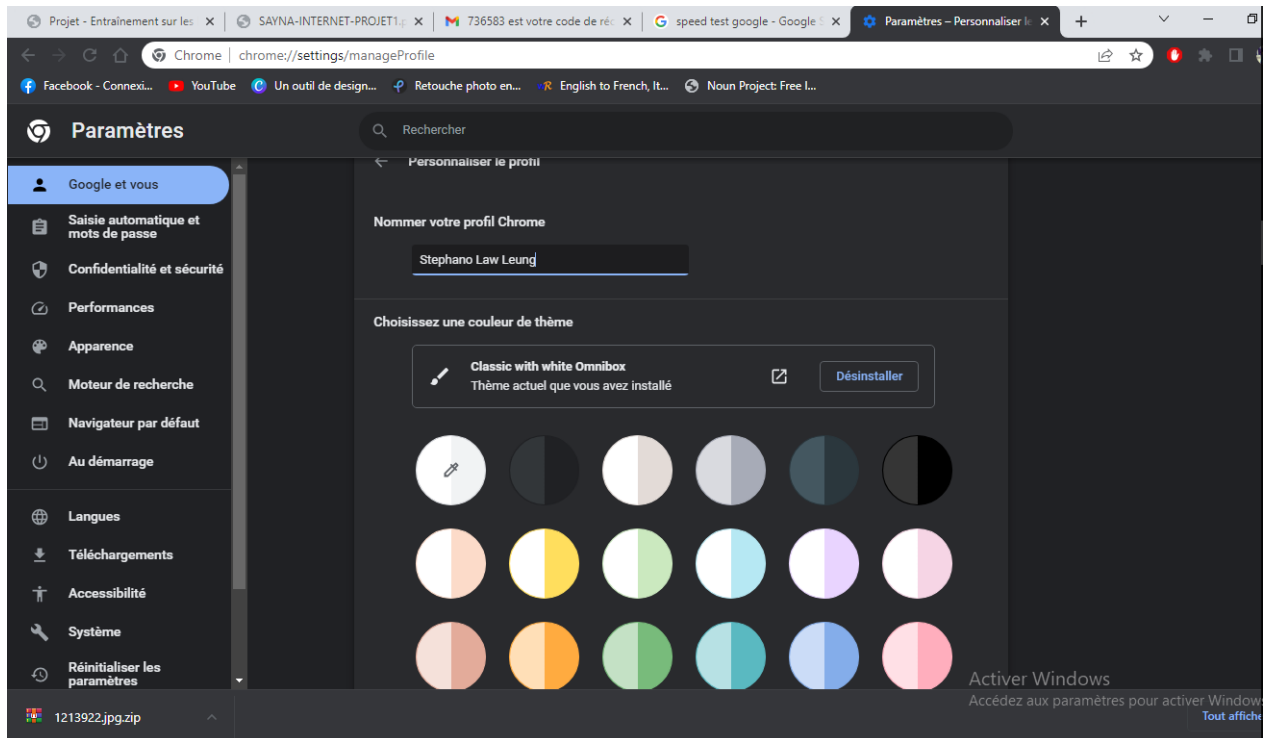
Projet - Entrainement sur les
SAYNA-INTERNET-PROJET1.
736583 est votre code de réc
speed test google - Google
Paramètres – Personnaliser le

Chrome | chrome://settings/manageProfile

Facebook - Connexi...
YouTube
Un outil de design...
Retouche photo en...
English to French, It...
Noun Project: Free I...

Paramètres

Rechercher

Google et vous
Saisie automatique et mots de passe
Confidentialité et sécurité
Performances
Apparence
Moteur de recherche
Navigateur par défaut
Au démarrage
Langues
Téléchargements
Accessibilité
Système
Réinitialiser les paramètres

Personnaliser le profil

Nommer votre profil Chrome

Stephano Law Leung

Choisissez une couleur de thème

Classic with white Omnibox
Thème actuel que vous avez installé

Désinstaller

Activer Windows
Accédez aux paramètres pour activer Windows

1213922.jpg.zip

Tout affiche